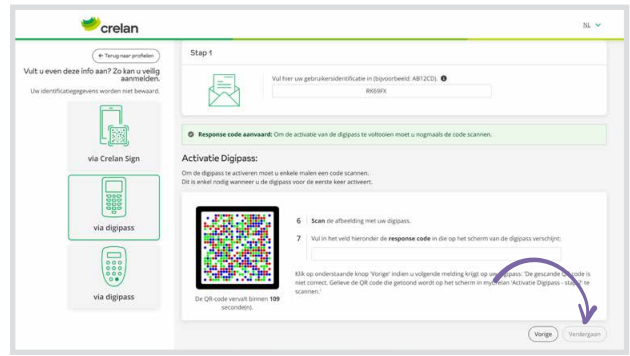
crelan

NL

← Terug naar profielen

Vult u even deze info aan? Zo kan u veilig aanmelden.

Uw identificatiegegevens worden niet bewaard.

via Crelan Sign

via digipass

via digipass

Stap 1

Vul hier uw gebruikersidentificatie in (bijvoorbeeld: AB12CD)

RK69FX

Response code aanvaard: Om de activatie van de digipass te voltooien moet u nogmaals de code scannen.

Activatie Digipass:

Om de digipass te activeren moet u enkele malen een code scannen.
Dit is enkel nodig wanneer u de digipass voor de eerste keer activeert.

6 Scan de afbeelding met uw digipass.

7 Vul in het veld hieronder de response code in die op het scherm van de digipass verschijnt:

Klik op onderstaande knop 'Vorige' indien u volgende melding krijgt op uw digipass: 'De gescande QR code is niet correct. Gelieve de QR code die getoond wordt op het scherm in myCrelan 'Activatie Digipass - stap 6' te scannen.'

De QR-code vervalt binnen 109 seconde(n).

Vorige

Verdergaan